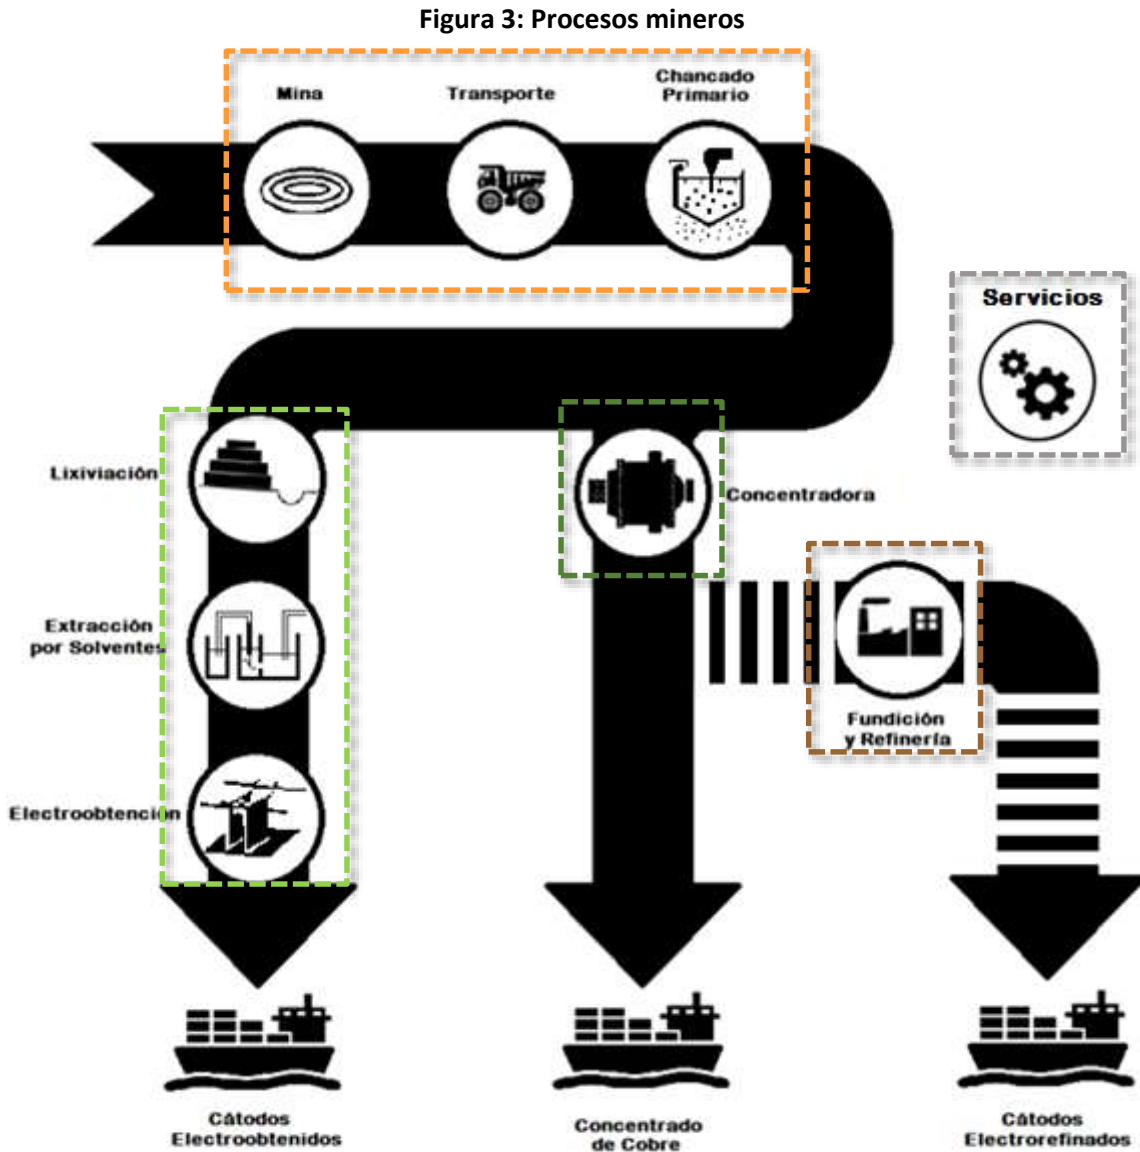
Figura 3: Procesos mineros

Mina

Transporte

Chancado Primario

Servicios

Lixiviación

Concentradora

Extracción por Solventes

Fundición y Refinería

Electroobtención

Cátodos Electroobtenidos

Concentrado de Cobre

Cátodos Electrorefinados